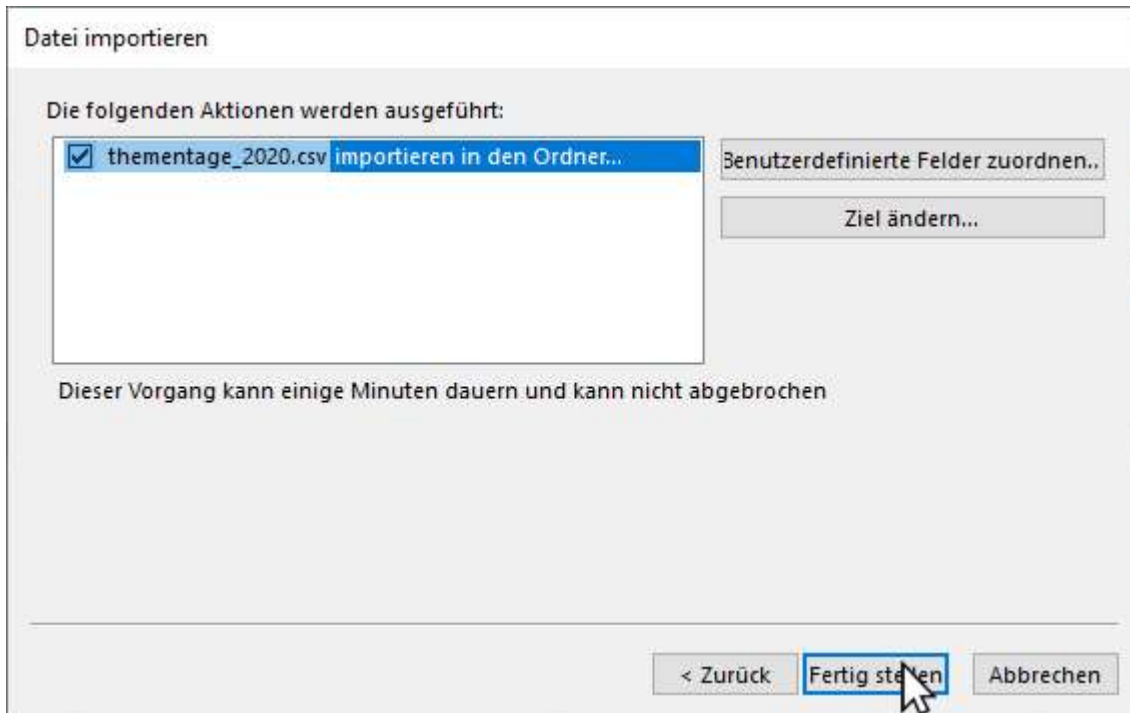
Datei importieren

Die folgenden Aktionen werden ausgeführt:

thementage_2020.csv importieren in den Ordner...

Benutzerdefinierte Felder zuordnen..

Ziel ändern...

Dieser Vorgang kann einige Minuten dauern und kann nicht abgebrochen

< Zurück

Fertig stellen

Abbrechen